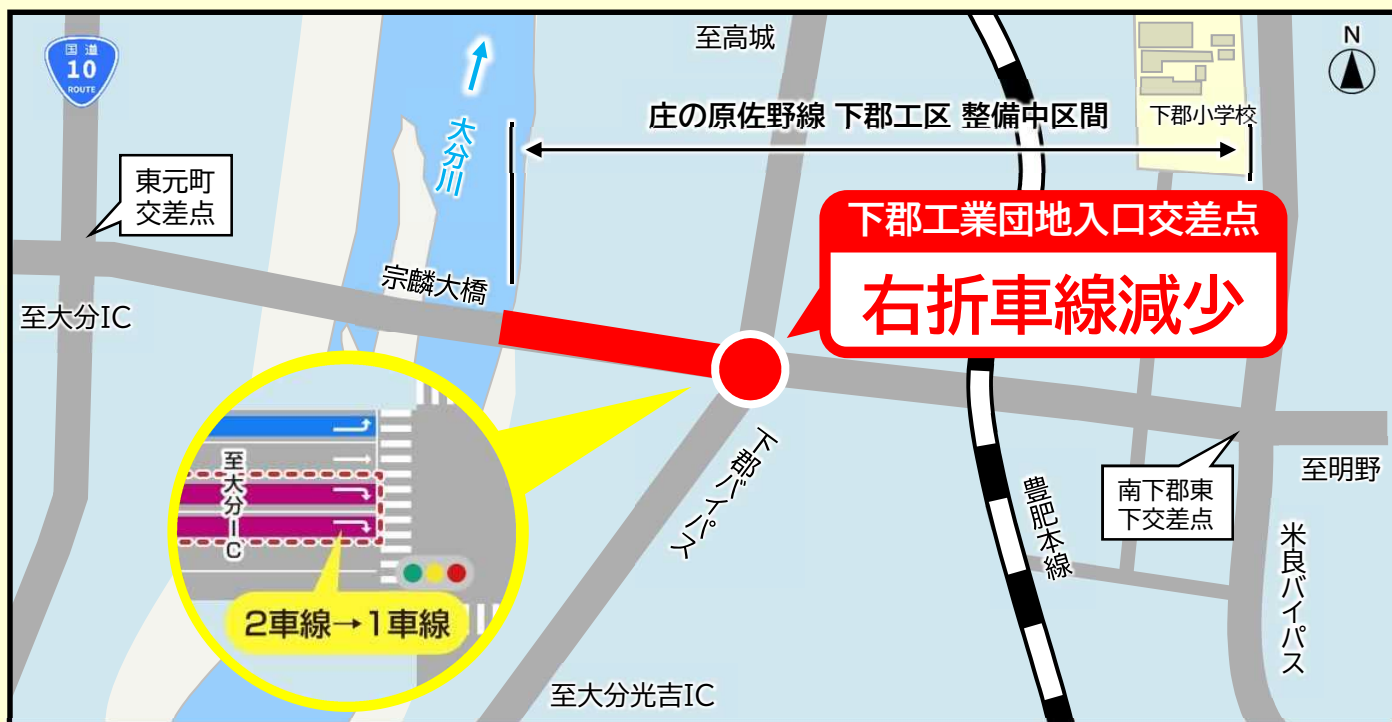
国道
10
ROUTE

至高城

N

庄の原佐野線 下郡工区 整備中区間

下郡小学校

大分川

東元町
交差点

下郡工業団地入口交差点

右折車線減少

宗麟大橋

至大分IC

至大分IC

下郡バイパス

豊肥本線

南下郡東
下交差点

至明野

米良バイパス

2車線→1車線

至大分光吉IC